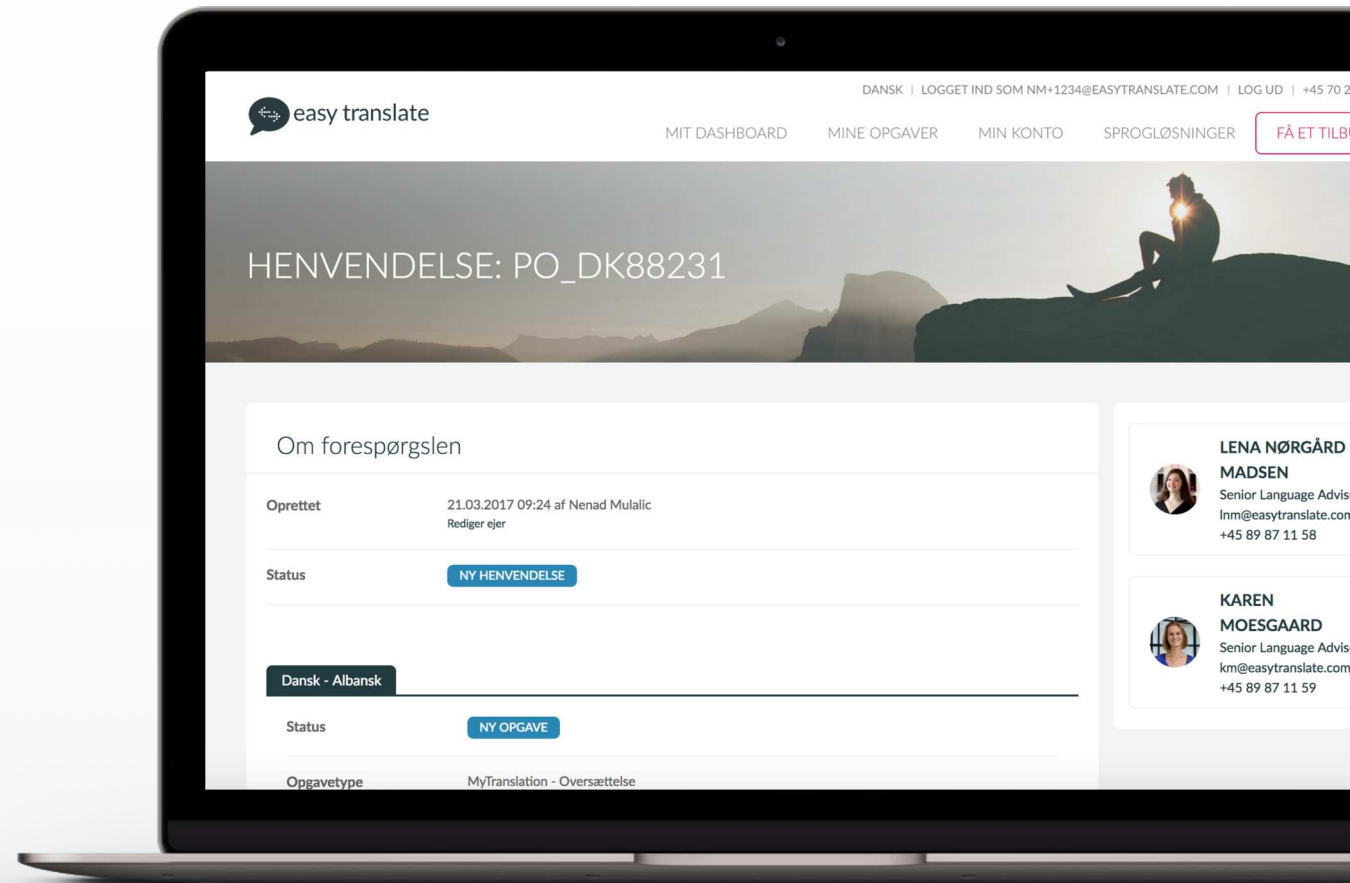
easy translate

DANSK | LOGGET IND SOM NM+1234@EASYTRANSLATE.COM | LOG UD | +45 70 2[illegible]

MIT DASHBOARD MINE OPGAVER MIN KONTO SPROGLØSNINGER FÅ ET TILB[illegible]

HENVENDELSE: PO_DK88231

Om forespørgslen

Oprettet 21.03.2017 09:24 af Nenad Mulalic
Rediger ejer

Status NY HENVENDELSE

Dansk - Albansk

Status NY OPGAVE

Opgavetype MyTranslation - Oversættelse

LENA NØRGÅRD MADSEN
Senior Language Advis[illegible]
lnm@easytranslate.com
+45 89 87 11 58

KAREN MOESGAARD
Senior Language Advis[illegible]
km@easytranslate.com
+45 89 87 11 59